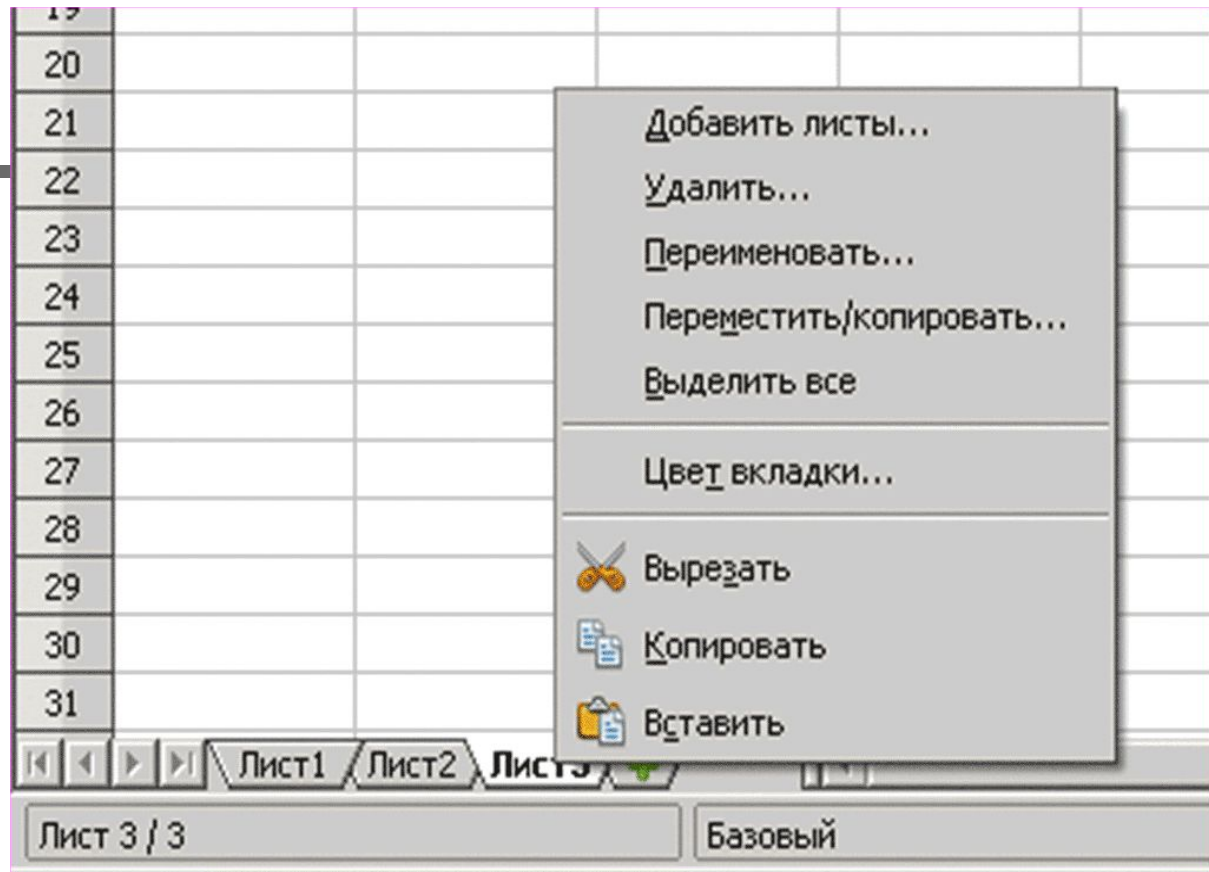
19
20
21
22
23
24
25
26
27
28
29
30
31

Добавить листы...
Удалить...
Переименовать...
Переместить/копировать...
Выделить все

Цвет вкладки...

Вырезать
Копировать
Вставить

Лист1 Лист2 Лист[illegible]

Лист 3 / 3
Базовый